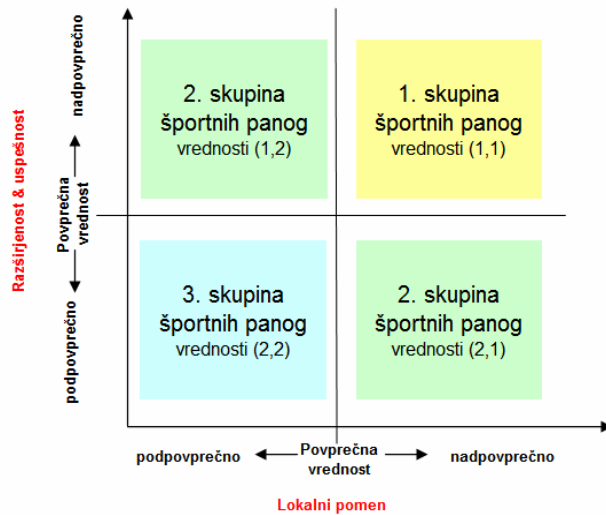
Razširjenost & uspešnost

nadpovprečno

Povprečna vrednost

podpovprečno

2. skupina športnih panog
vrednosti (1,2)

1. skupina športnih panog
vrednosti (1,1)

3. skupina športnih panog
vrednosti (2,2)

2. skupina športnih panog
vrednosti (2,1)

podpovprečno

Povprečna vrednost

nadpovprečno

Lokalni pomen